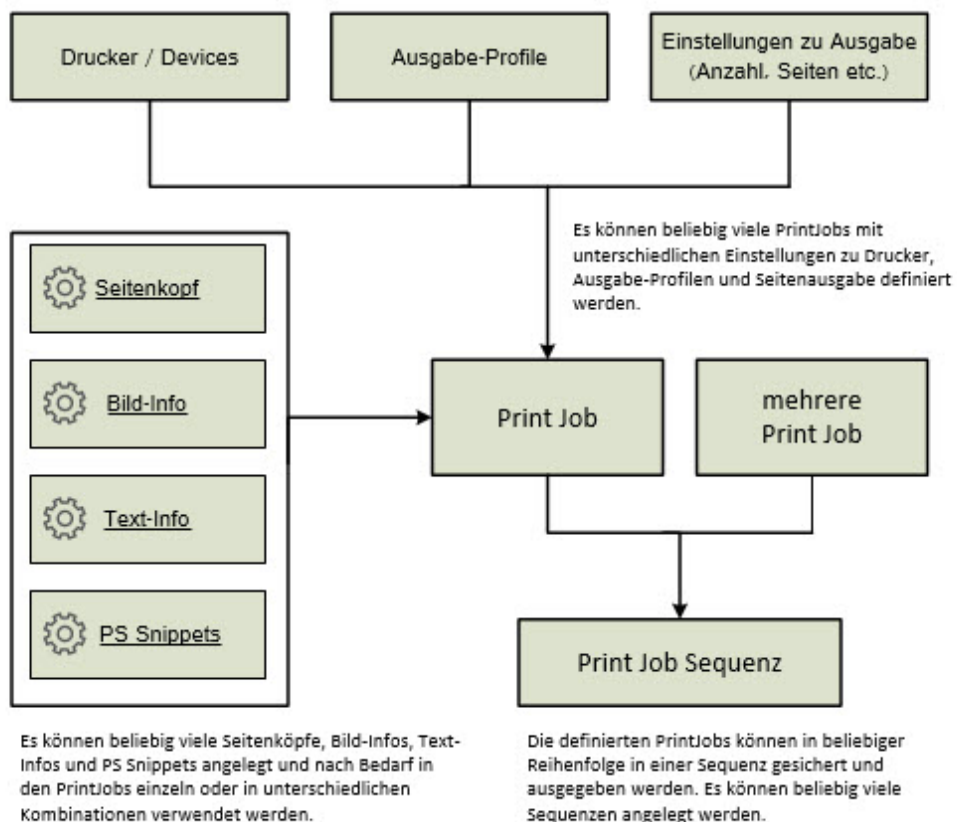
Drucker / Devices

Ausgabe-Profile

Einstellungen zu Ausgabe (Anzahl. Seiten etc.)

Es können beliebig viele PrintJobs mit unterschiedlichen Einstellungen zu Drucker, Ausgabe-Profilen und Seitenausgabe definiert werden.

Seitenkopf

Bild-Info

Text-Info

PS Snippets

Print Job

mehrere Print Job

Print Job Sequenz

Es können beliebig viele Seitenköpfe, Bild-Infos, Text-Infos und PS Snippets angelegt und nach Bedarf in den PrintJobs einzeln oder in unterschiedlichen Kombinationen verwendet werden.

Die definierten PrintJobs können in beliebiger Reihenfolge in einer Sequenz gesichert und ausgegeben werden. Es können beliebig viele Sequenzen angelegt werden.